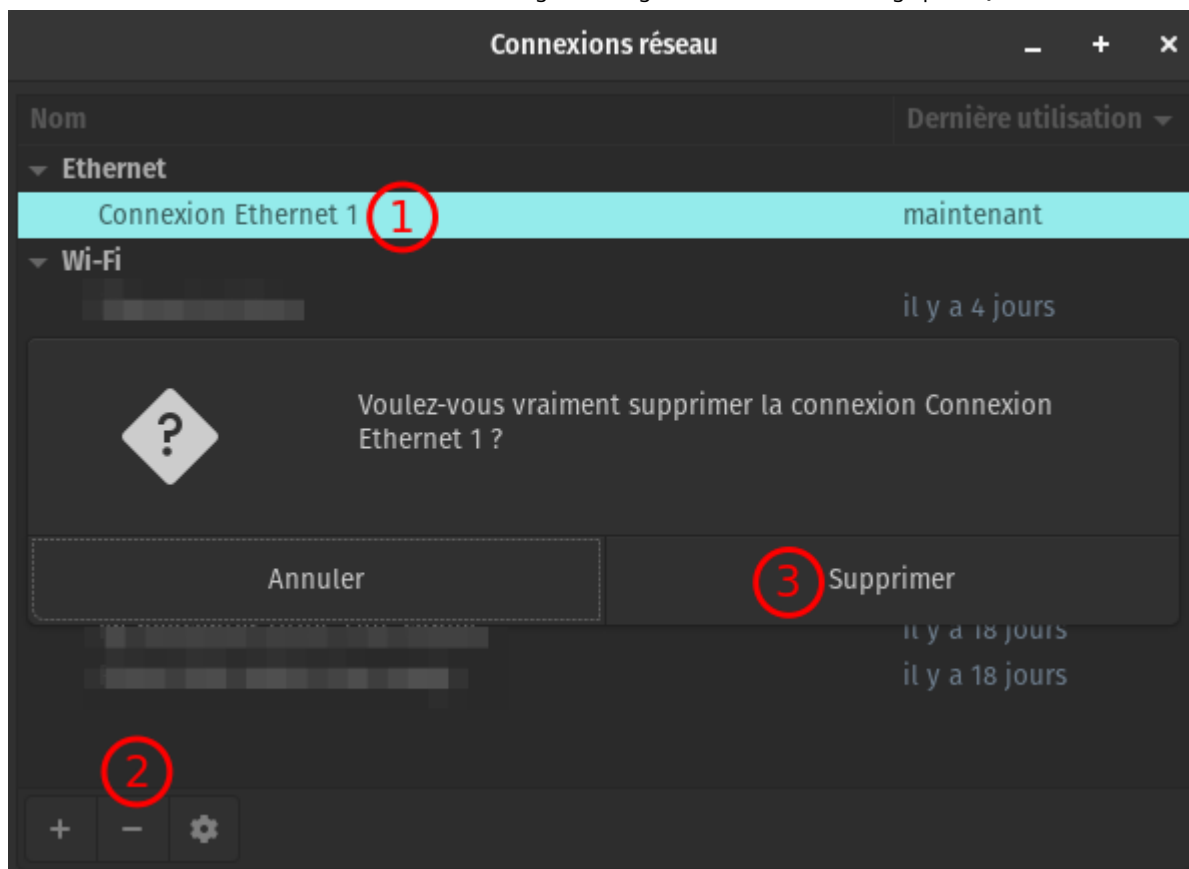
Connexions réseau

_ + ×

Nom | Dernière utilisation

Ethernet

Connexion Ethernet 1 1 maintenant

Wi-Fi

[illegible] il y a 4 jours

?

Voulez-vous vraiment supprimer la connexion Connexion Ethernet 1 ?

Annuler

3 Supprimer

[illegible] il y a 18 jours

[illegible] il y a 18 jours

2

+ −